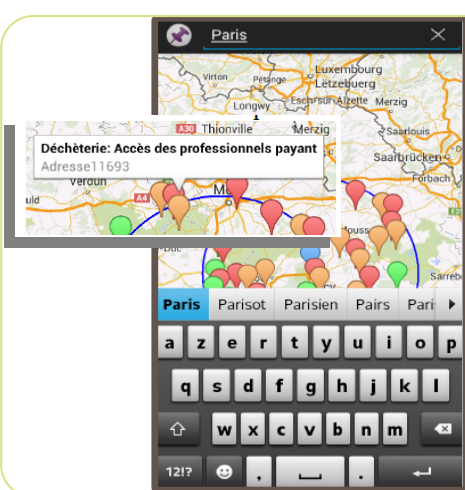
Paris

Luxembourg
Lëtzebuerg
Longwy
Esch-sur-Alzette
Merzig
Saarlouis
A30 Thionville
Saarbrücken
Déchèterie: Accès des professionnels payant
Adresse11693
Verdun
A4
Me
Sarre

Paris
Parisot
Parisien
Pairs
Pari

a z e r t y u i o p
q s d f g h j k l m
w x c v b n
12!?
,
.